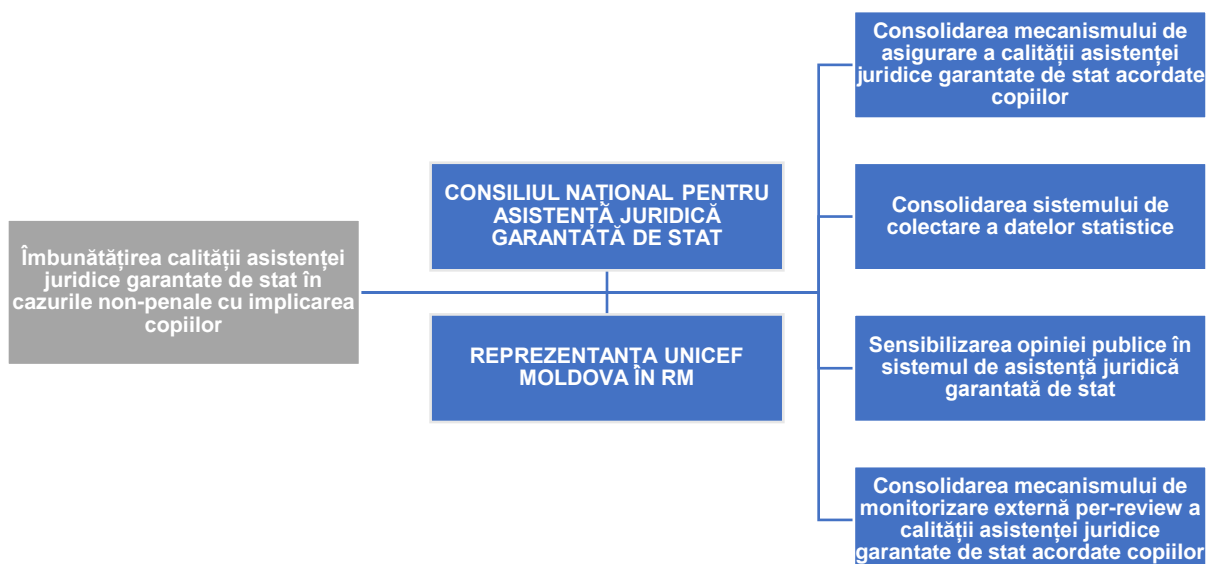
Îmbunătățirea calității asistenței juridice garantate de stat în cazurile non-penale cu implicarea copiilor

CONSILIUL NAȚIONAL PENTRU ASISTENȚĂ JURIDICĂ GARANTATĂ DE STAT

REPREZENTANȚA UNICEF MOLDOVA ÎN RM

Consolidarea mecanismului de asigurare a calității asistenței juridice garantate de stat acordate copiilor

Consolidarea sistemului de colectare a datelor statistice

Sensibilizarea opiniei publice în sistemul de asistență juridică garantată de stat

Consolidarea mecanismului de monitorizare externă per-review a calității asistenței juridice garantate de stat acordate copiilor